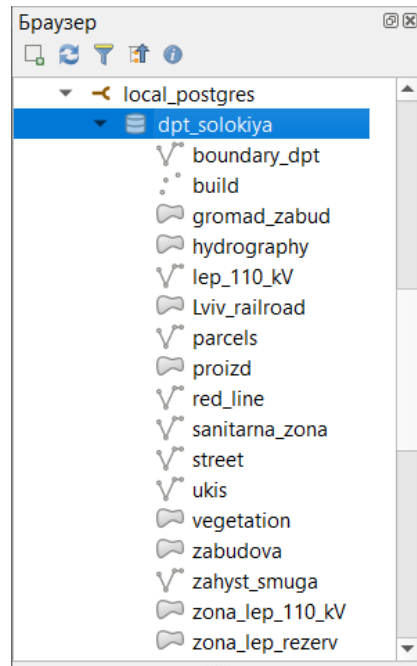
Браузер

local_postgres
dpt_solokiya
boundary_dpt
build
gromad_zabud
hydrography
lep_110_kV
Lviv_railroad
parcels
proizd
red_line
sanitarna_zona
street
ukis
vegetation
zabudova
zahyst_smuga
zona_lep_110_kV
zona_lep_rezerv